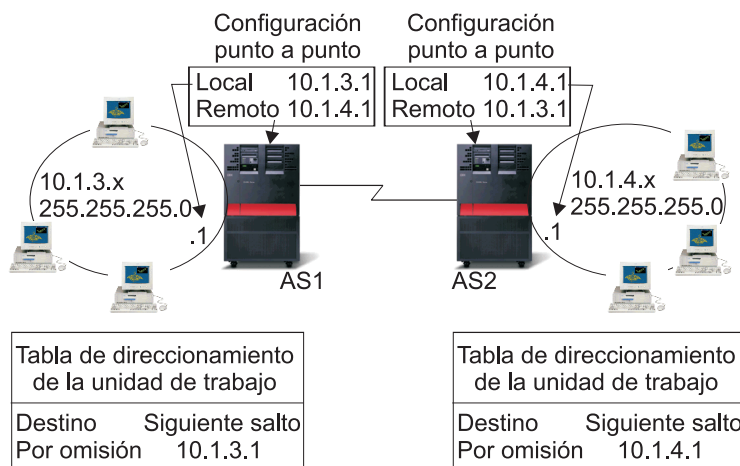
Configuración punto a punto

| Local | 10.1.3.1 |
|---|---|
| Remoto | 10.1.4.1 |

Configuración punto a punto

| Local | 10.1.4.1 |
|---|---|
| Remoto | 10.1.3.1 |

10.1.3.x
255.255.255.0
.1

AS1

AS2

10.1.4.x
255.255.255.0
.1

Tabla de direccionamiento de la unidad de trabajo

| Destino | Siguiente salto |
|---|---|
| Por omisión | 10.1.3.1 |

Tabla de direccionamiento de la unidad de trabajo

| Destino | Siguiente salto |
|---|---|
| Por omisión | 10.1.4.1 |